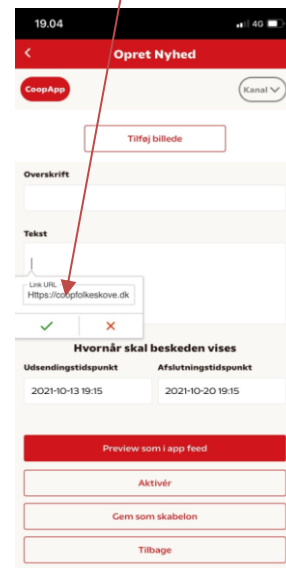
19.04

4G

<

Opret Nyhed

CoopApp

Kanal

Tilføj billede

Overskrift

Tekst

Link URL

Https://coopfolkeskove.dk

✓

✕

Hvornår skal beskeden vises

Udsendingstidspunkt

Afslutningstidspunkt

2021-10-13 19:15

2021-10-20 19:15

Preview som i app feed

Aktivér

Gem som skabelon

Tilbage